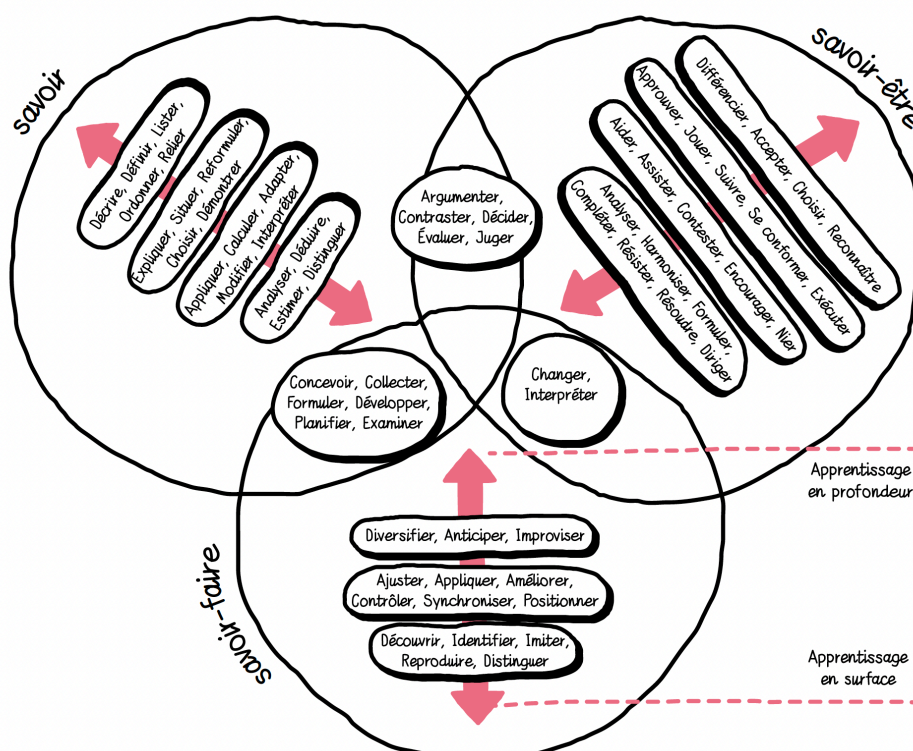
savoir

Décrire, Définir, Lister, Ordonner, Relier

Expliquer, Situer, Reformuler, Choisir, Démontrer

Appliquer, Calculer, Adapter, Modifier, Interpréter

Analyser, Déduire, Estimer, Distinguer

savoir-être

Différencier, Accepter, Choisir, Reconnaître

Approuver, Jouer, Suivre, Se conformer, Exécuter

Aider, Assister, Contester, Encourager, Nier

Analyser, Harmoniser, Formuler, Compléter, Résister, Résoudre, Diriger

Argumenter, Contraster, Décider, Évaluer, Juger

Concevoir, Collecter, Formuler, Développer, Planifier, Examiner

Changer, Interpréter

savoir-faire

Diversifier, Anticiper, Improviser

Ajuster, Appliquer, Améliorer, Contrôler, Synchroniser, Positionner

Découvrir, Identifier, Imiter, Reproduire, Distinguer

Apprentissage en profondeur

Apprentissage en surface